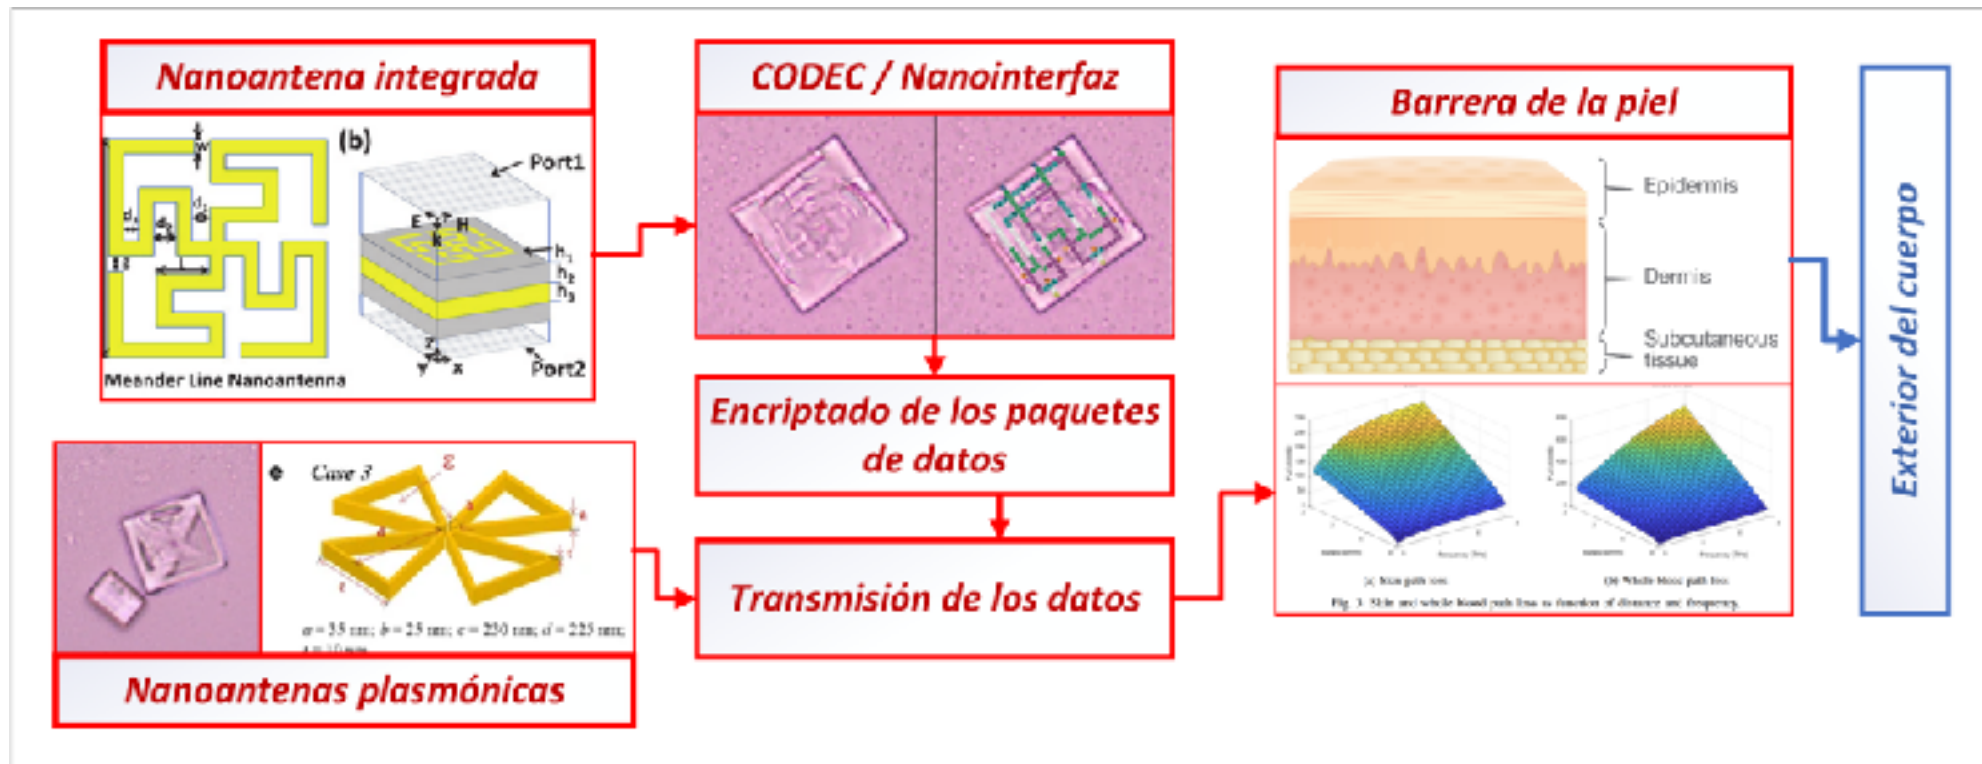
Nanoantena integrada

(b)

Port1

E

k

H

$h_1$

$h_2$

$h_3$

Port2

Meander Line Nanoantenna

CODEC / Nanointerfaz

Encriptado de los paquetes de datos

Transmisión de los datos

Barrera de la piel

Epidermis

Dermis

Subcutaneous tissue

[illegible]

Fig. 3. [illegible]

Exterior del cuerpo

Case 3

$a = 35$ nm; $b = 25$ nm; $c = 250$ nm; $d = 225$ nm; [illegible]

Nanoantenas plasmónicas